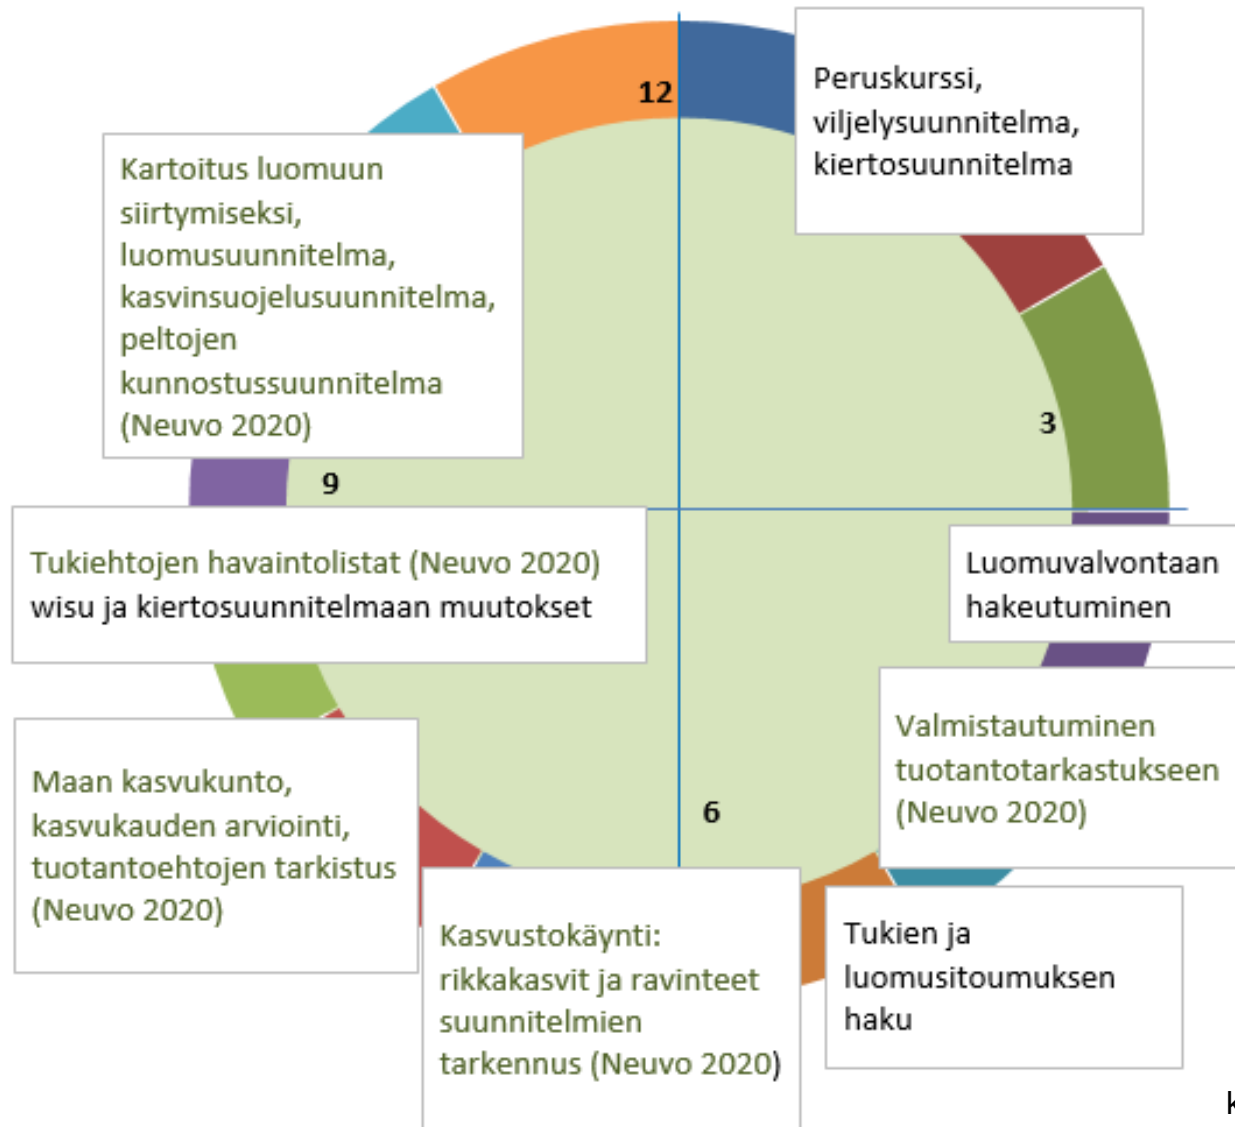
12

Peruskurssi, viljelysuunnitelma, kiertosuunnitelma

Kartoitus luomuun siirtymiseksi, luomusuunnitelma, kasvinsuojelusuunnitelma, peltojen kunnostussuunnitelma (Neuvo 2020)

3

9

Tukiehtojen havaintolistat (Neuvo 2020) wisu ja kiertosuunnitelmaan muutokset

Luomuvalvontaan hakeutuminen

Valmistautuminen tuotantotarkastukseen (Neuvo 2020)

Maan kasvukunto, kasvukauden arviointi, tuotantoehtojen tarkistus (Neuvo 2020)

6

Kasvustokäynti: rikkakasvit ja ravinteet suunnitelmien tarkennus (Neuvo 2020)

Tukien ja luomusitoumuksen haku

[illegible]